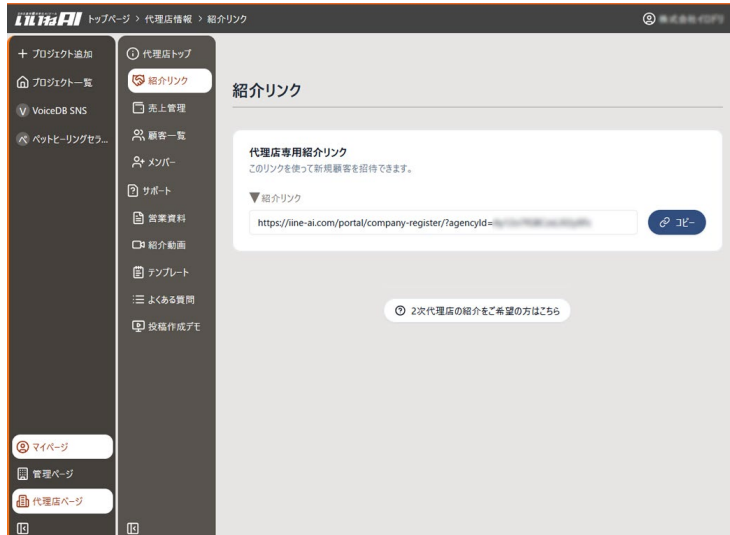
いいねAI トップページ > 代理店情報 > 紹介リンク

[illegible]

+ プロジェクト追加
プロジェクト一覧
V VoiceDB SNS
ペットヒーリングセラ...

代理店トップ
紹介リンク
売上管理
顧客一覧
メンバー
サポート
営業資料
紹介動画
テンプレート
よくある質問
投稿作成デモ

マイページ
管理ページ
代理店ページ

紹介リンク

代理店専用紹介リンク
このリンクを使って新規顧客を招待できます。

▼紹介リンク
https://iine-ai.com/portal/company-register/?agencyId=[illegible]
コピー

2次代理店の紹介をご希望の方はこちら